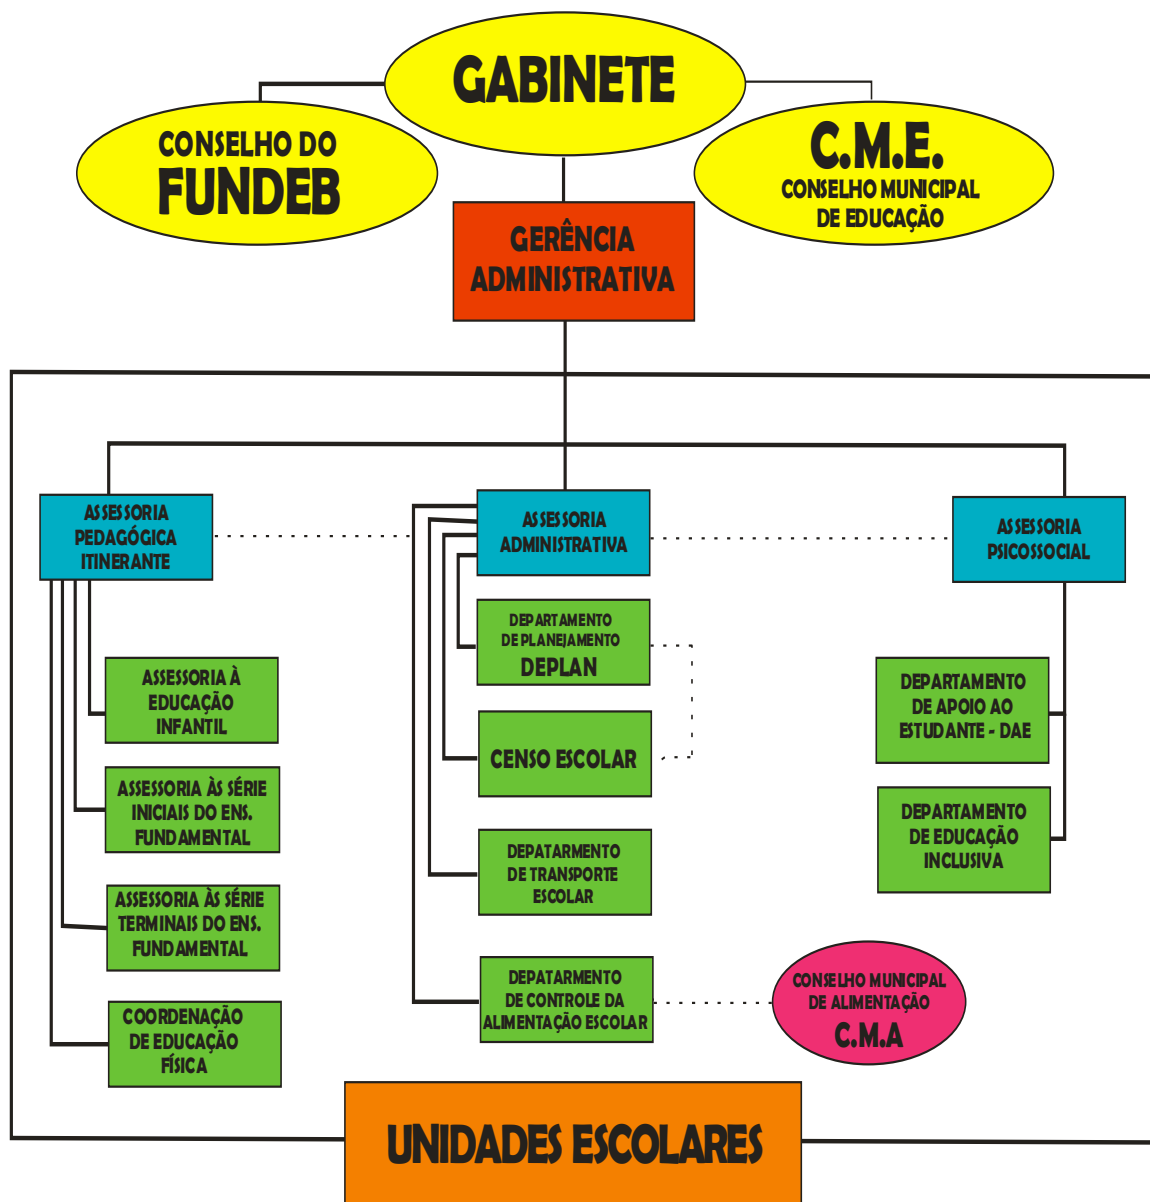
GABINETE

CONSELHO DO FUNDEB

C.M.E.
CONSELHO MUNICIPAL DE EDUCAÇÃO

GERÊNCIA ADMINISTRATIVA

ASSESSORIA PEDAGÓGICA ITINERANTE

ASSESSORIA ADMINISTRATIVA

ASSESSORIA PSICOSSOCIAL

ASSESSORIA À EDUCAÇÃO INFANTIL

ASSESSORIA ÀS SÉRIE INICIAIS DO ENS. FUNDAMENTAL

ASSESSORIA ÀS SÉRIE TERMINAIS DO ENS. FUNDAMENTAL

COORDENAÇÃO DE EDUCAÇÃO FÍSICA

DEPARTAMENTO DE PLANEJAMENTO
DEPLAN

CENSO ESCOLAR

DEPATARMENTO DE TRANSPORTE ESCOLAR

DEPATARMENTO DE CONTROLE DA ALIMENTAÇÃO ESCOLAR

CONSELHO MUNICIPAL DE ALIMENTAÇÃO
C.M.A

DEPARTAMENTO DE APOIO AO ESTUDANTE - DAE

DEPARTAMENTO DE EDUCAÇÃO INCLUSIVA

UNIDADES ESCOLARES